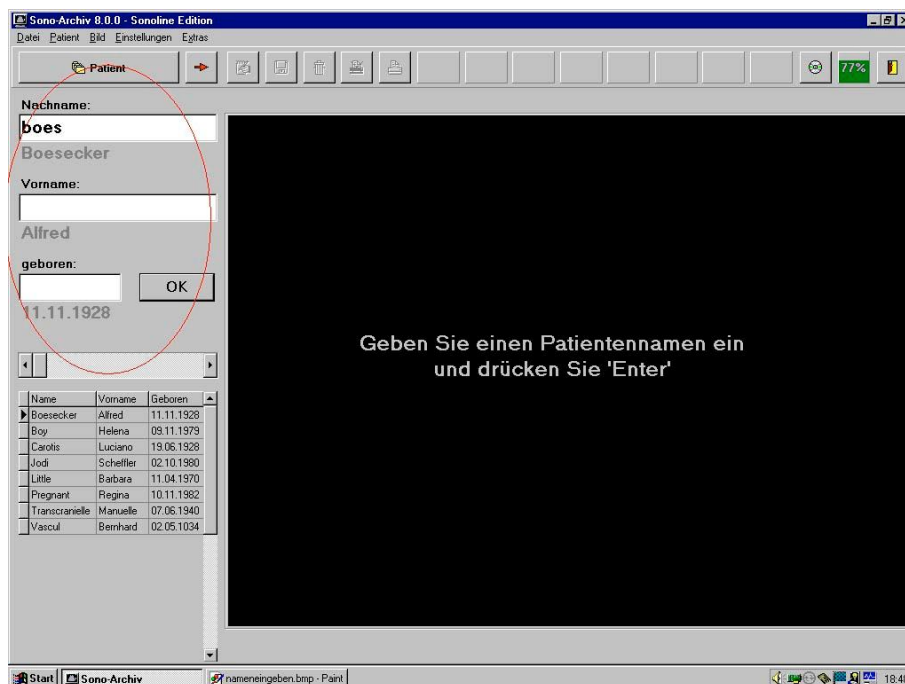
Sono-Archiv 8.0.0 - Sonoline Edition

Datei Patient Bild Einstellungen Extras

Patient

77%

Nachname:

boes

Boesecker

Vorname:

Alfred

geboren:

OK

11.11.1928

| Name | Vorname | Geboren |
|---|---|---|
| Boesecker | Alfred | 11.11.1928 |
| Boy | Helena | 09.11.1979 |
| Carotis | Luciano | 19.06.1928 |
| Jodi | Scheffler | 02.10.1980 |
| Little | Barbara | 11.04.1970 |
| Pregnant | Regina | 10.11.1982 |
| Transcranielle | Manuelle | 07.06.1940 |
| Vascul | Bernhard | 02.05.1034 |

Geben Sie einen Patientennamen ein und drücken Sie 'Enter'

Start Sono-Archiv nameneingeben.bmp - Paint 18:4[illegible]